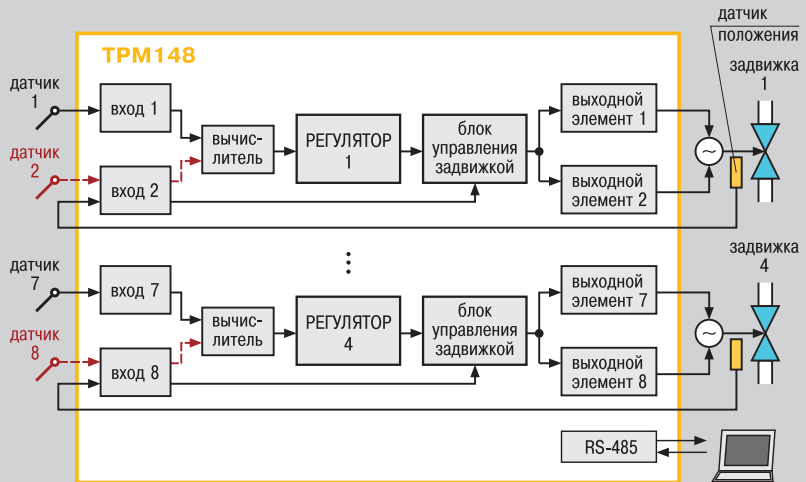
ТРМ148

датчик положения

задвижка 1

датчик 1

датчик 2

вход 1

вход 2

вычислитель

РЕГУЛЯТОР 1

блок управления задвижкой

выходной элемент 1

выходной элемент 2

⋮

задвижка 4

датчик 7

датчик 8

вход 7

вход 8

вычислитель

РЕГУЛЯТОР 4

блок управления задвижкой

выходной элемент 7

выходной элемент 8

RS-485